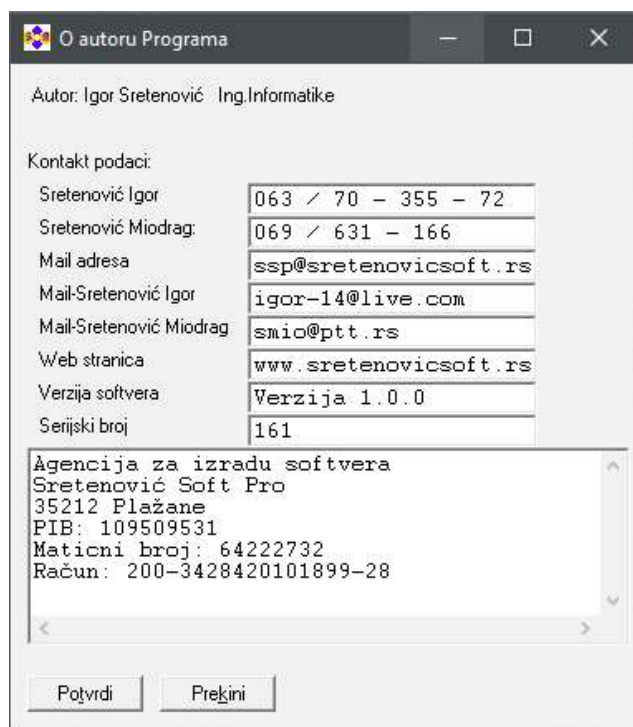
O autoru Programa

Autor: Igor Sretenović Ing.Informatike

Kontakt podaci:

| | |
|---|---|
| Sretenović Igor | 063 / 70 - 355 - 72 |
| Sretenović Miodrag: | 069 / 631 - 166 |
| Mail adresa | ssp@sretenovicsoft.rs |
| Mail-Sretenović Igor | igor-14@live.com |
| Mail-Sretenović Miodrag | smio@ptt.rs |
| Web stranica | www.sretenovicsoft.rs |
| Verzija softvera | Verzija 1.0.0 |
| Serijski broj | 161 |

Agencija za izradu softvera
Sretenović Soft Pro
35212 Plažane
PIB: 109509531
Maticni broj: 64222732
Račun: 200-3428420101899-28

Potvrdi Prekini